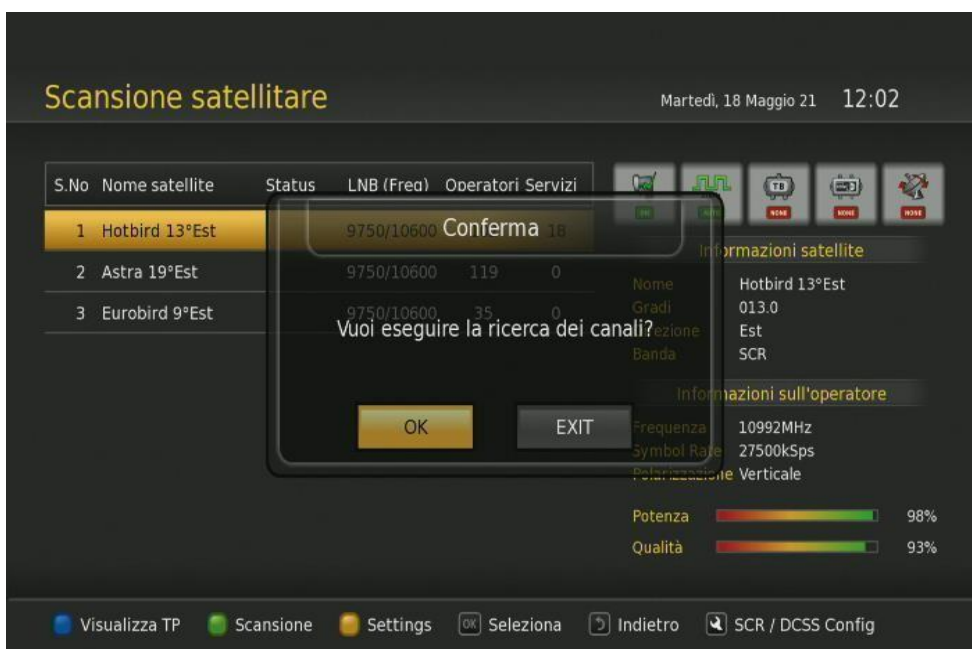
Scansione satellitare

Martedì, 18 Maggio 21 12:02

| S.No | Nome satellite | Status | LNB (Freq) | Operatori | Servizi |
|---|---|---|---|---|---|
| 1 | Hotbird 13°Est | | 9750/10600 | | 18 |
| 2 | Astra 19°Est | | 9750/10600 | 119 | 0 |
| 3 | Eurobird 9°Est | | 9750/10600 | 35 | 0 |

TB NONE NONE NONE

Conferma

Vuoi eseguire la ricerca dei canali?

OK EXIT

Informazioni satellite
Nome Hotbird 13°Est
Gradi 013.0
Direzione Est
Banda SCR

Informazioni sull'operatore
Frequenza 10992MHz
Symbol Rate 27500kSps
Polarizzazione Verticale

Potenza 98%
Qualità 93%

Visualizza TP Scansione Settings OK Seleziona Indietro SCR / DCSS Config